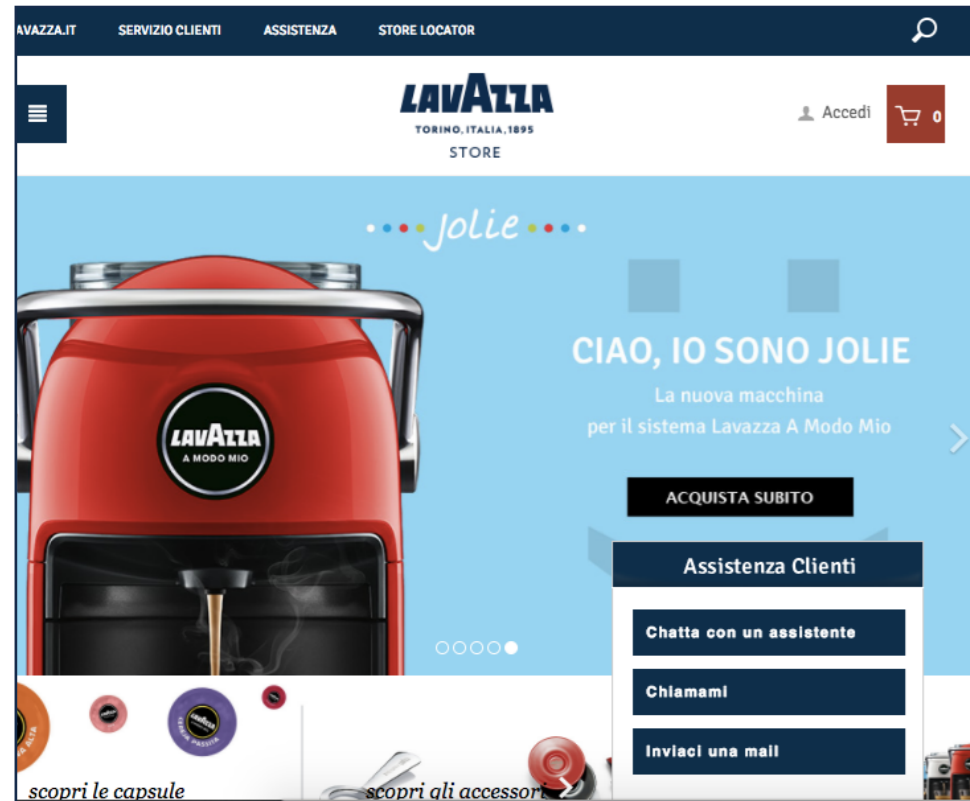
AVAZZA.IT SERVIZIO CLIENTI ASSISTENZA STORE LOCATOR

LAVAZZA
TORINO, ITALIA, 1895
STORE

Accedi 0

Jolie

CIAO, IO SONO JOLIE
La nuova macchina per il sistema Lavazza A Modo Mio

ACQUISTA SUBITO

LAVAZZA A MODO MIO

Assistenza Clienti
Chatta con un assistente
Chiamami
Inviaci una mail

scopri le capsule
scopri gli accessor